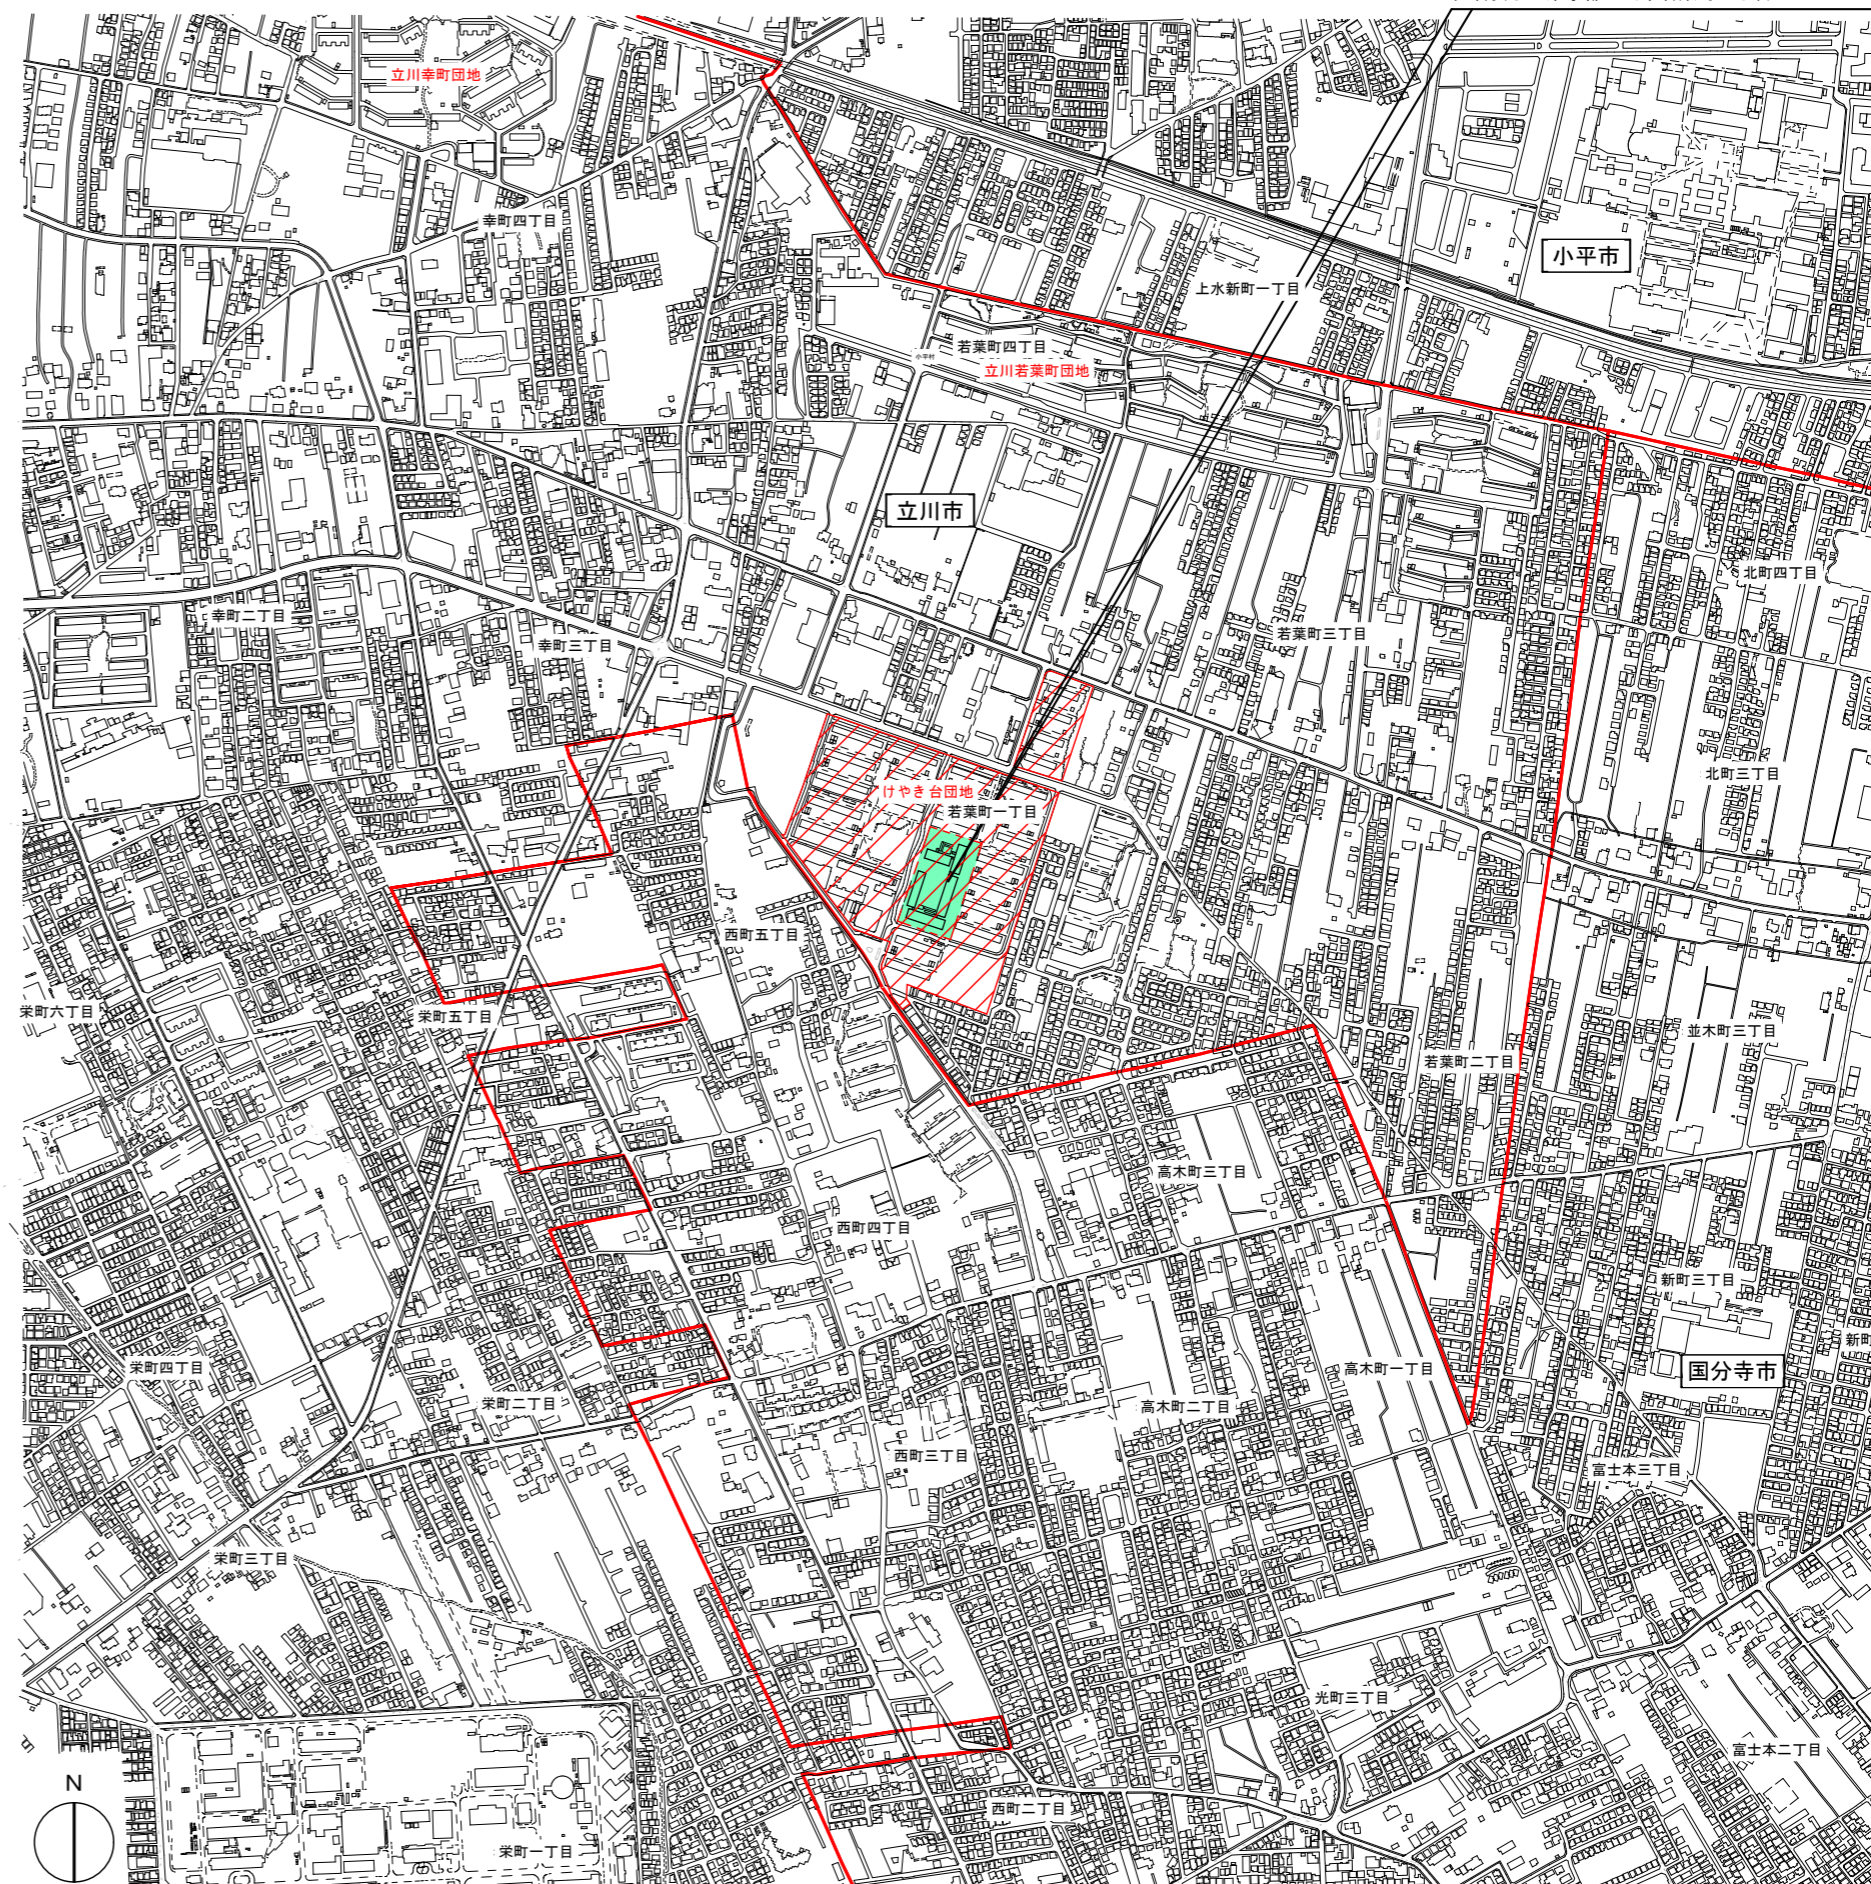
立川幸町団地
幸町四丁目
小平市
上水新町一丁目
若葉町四丁目
立川若葉町団地
立川市
北町四丁目
幸町二丁目
幸町三丁目
若葉町三丁目
北町三丁目
けやき台団地
若葉町一丁目
西町五丁目
栄町六丁目
栄町五丁目
並木町三丁目
若葉町二丁目
高木町三丁目
西町四丁目
新町三丁目
栄町四丁目
高木町一丁目
国分寺市
新町
栄町二丁目
高木町二丁目
西町三丁目
富士本三丁目
栄町三丁目
光町三丁目
富士本二丁目
N
西町二丁目
栄町一丁目